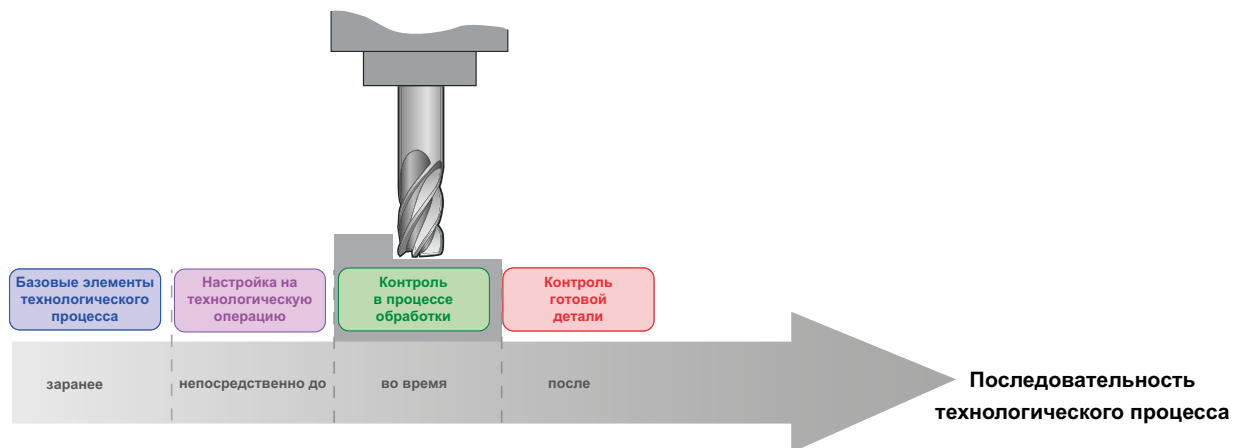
Базовые элементы технологического процесса

Настройка на технологическую операцию

Контроль в процессе обработки

Контроль готовой детали

заранее

непосредственно до

во время

после

Последовательность технологического процесса